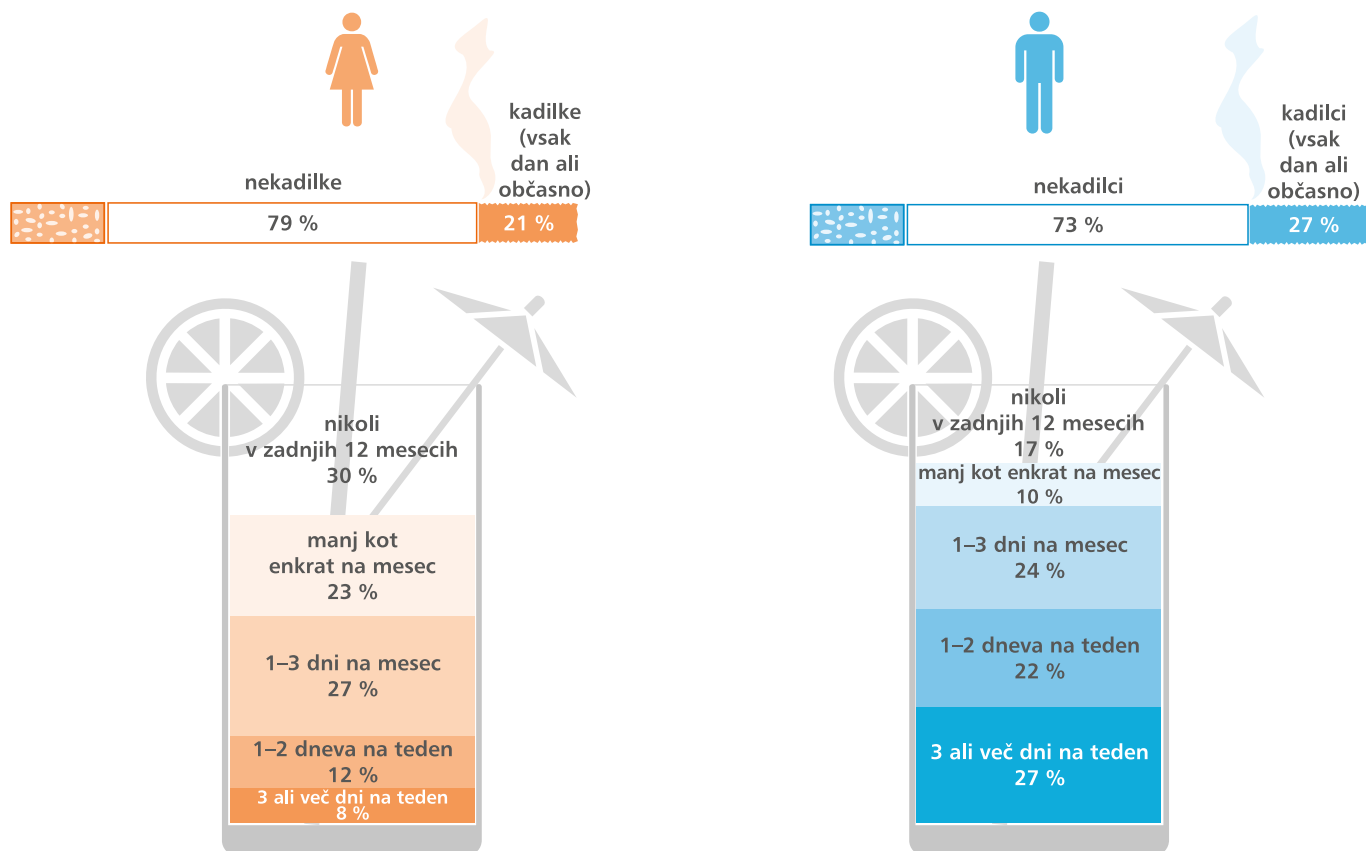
kadilke (vsak dan ali občasno)

nekadilke

79 %

21 %

nikoli v zadnjih 12 mesecih 30 %

manj kot enkrat na mesec 23 %

1–3 dni na mesec 27 %

1–2 dneva na teden 12 %

3 ali več dni na teden 8 %

kadilci (vsak dan ali občasno)

nekadilci

73 %

27 %

nikoli v zadnjih 12 mesecih 17 %

manj kot enkrat na mesec 10 %

1–3 dni na mesec 24 %

1–2 dneva na teden 22 %

3 ali več dni na teden 27 %